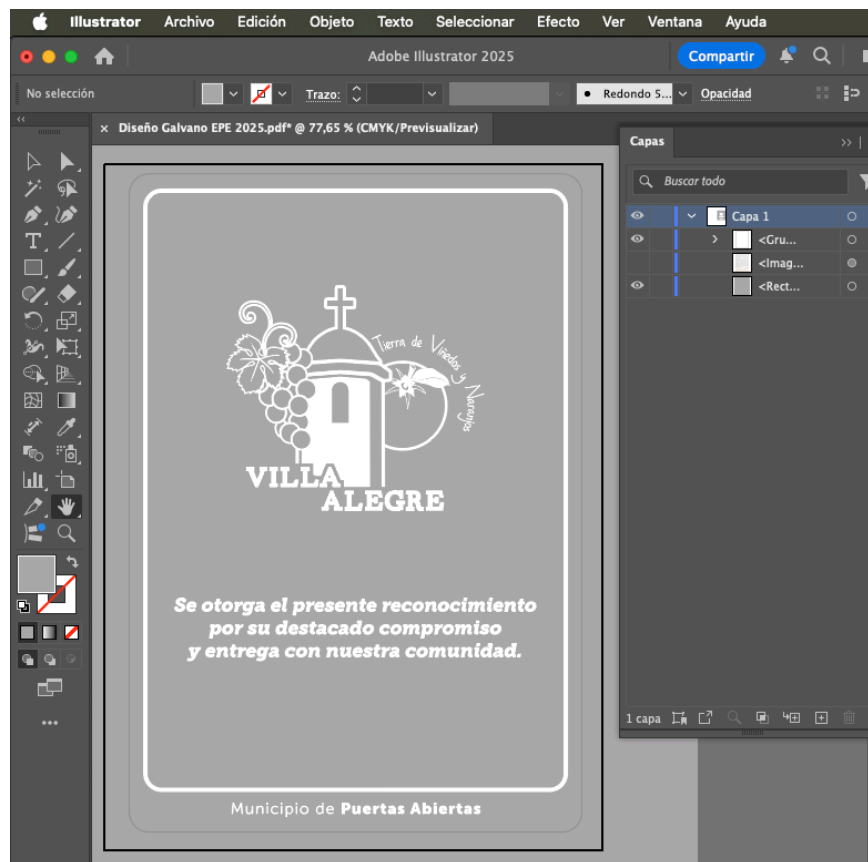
Illustrator Archivo Edición Objeto Texto Seleccionar Efecto Ver Ventana Ayuda

Adobe Illustrator 2025

Compartir

No selección

Trazo:

Redondo 5...

Opacidad

× Diseño Galvano EPE 2025.pdf* @ 77,65 % (CMYK/Previsualizar)

Capas

Buscar todo

Capa 1

<Gru...

<Imag...

<Rect...

1 capa

Tierra de Viñedos y Naranjos

VILLA ALEGRE

Se otorga el presente reconocimiento por su destacado compromiso y entrega con nuestra comunidad.

Municipio de Puertas Abiertas